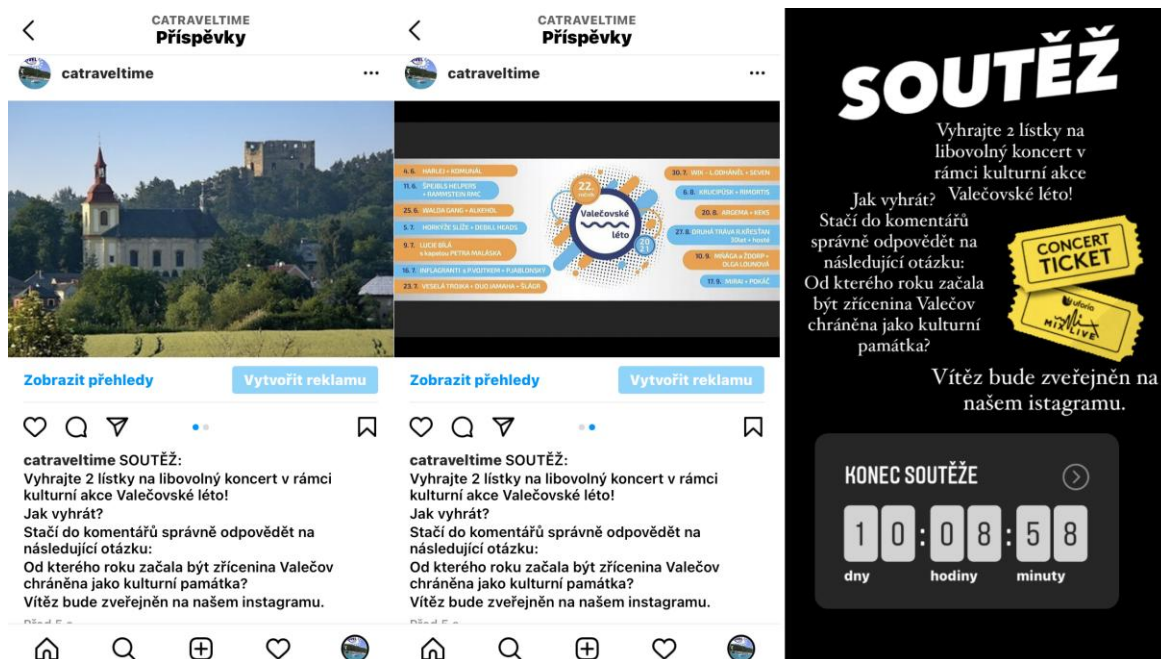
CATRAVELTIME
Příspěvky

catraveltime

Zobrazit přehledy
Vytvořit reklamu

catraveltime SOUTĚŽ:
Vyhrajte 2 lístky na libovolný koncert v rámci kulturní akce Valečovské léto!
Jak vyhrát?
Stačí do komentářů správně odpovědět na následující otázku:
Od kterého roku začala být zřícenina Valečov chráněna jako kulturní památka?
Vítěz bude zveřejněn na našem instagramu.

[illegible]

CATRAVELTIME
Příspěvky

catraveltime

4.6. HARLEJ + KOMUNÁL
11.6. ŠPEIBLS HELPERS + RAMMSTEIN RMC
25.6. WALDA GANG + ALKEHOL
2.7. HORKÝŽE SLÍŽE + DEBILL HEADS
9.7. LUCIE BÍLÁ s kapelou PETRA MALÁSKA
16.7. INFLAGRANTI s P.VOJTKEM + PJABLONSKÝ
23.7. VESELÁ TROJKA + DUO JAMAHA + ŠLÁGR
22. ročník
Valečovské léto
2021
30.7. WIX - L.DOHNÁNEL + SEVEN
6.8. KRUCIPÜSK + RIMORTIS
20.8. ARGEMA + KEKS
27.8. DRUHÁ TRÁVA R.KŘESŤAN 30let + hosté
10.9. MŇÁGA a ŽĎORP + OLGA LOUNOVÁ
17.9. MIRAI + POKÁČ

Zobrazit přehledy
Vytvořit reklamu

catraveltime SOUTĚŽ:
Vyhrajte 2 lístky na libovolný koncert v rámci kulturní akce Valečovské léto!
Jak vyhrát?
Stačí do komentářů správně odpovědět na následující otázku:
Od kterého roku začala být zřícenina Valečov chráněna jako kulturní památka?
Vítěz bude zveřejněn na našem instagramu.

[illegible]

SOUTĚŽ

Vyhrajte 2 lístky na libovolný koncert v rámci kulturní akce Valečovské léto!

Jak vyhrát?
Stačí do komentářů správně odpovědět na následující otázku:
Od kterého roku začala být zřícenina Valečov chráněna jako kulturní památka?

CONCERT TICKET
Euforia MIX LIVE

Vítěz bude zveřejněn na našem istagramu.

KONEC SOUTĚŽE
1 0 : 0 8 : 5 8
dny hodiny minuty